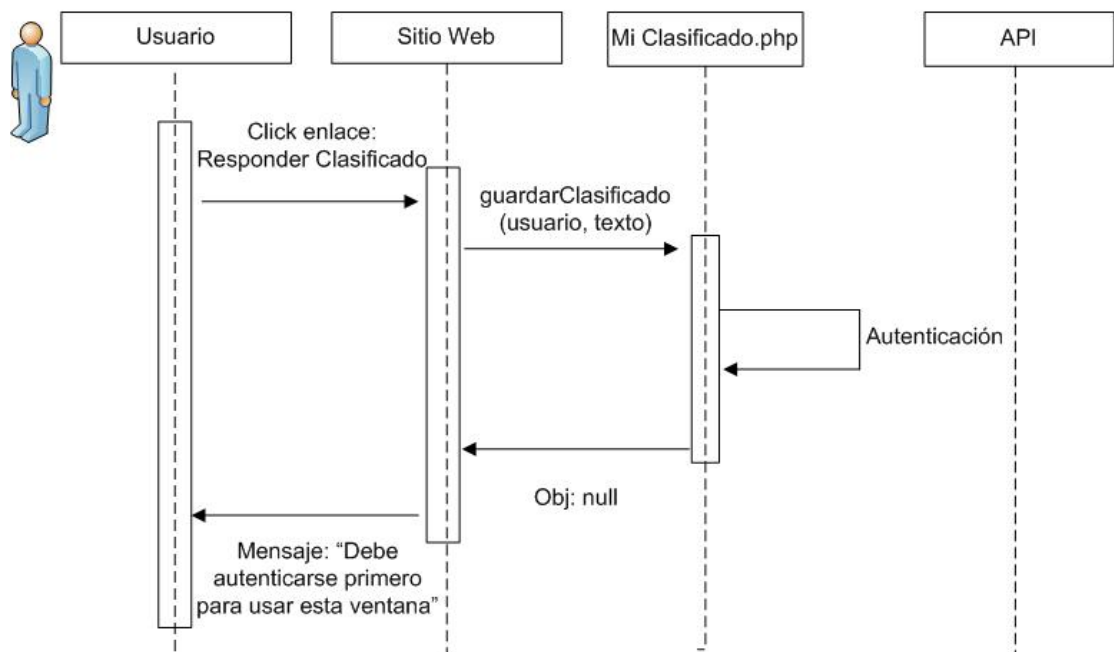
Usuario

Sitio Web

Mi Clasificado.php

API

Click enlace: Responder Clasificado

guardarClasificado (usuario, texto)

Autenticación

Obj: null

Mensaje: “Debe autenticarse primero para usar esta ventana”